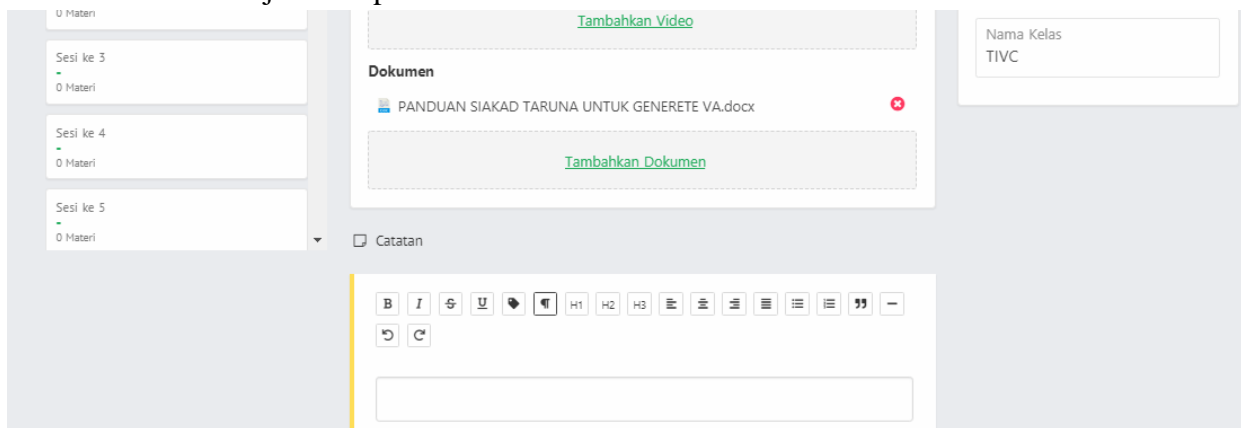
0 Materi

Sesi ke 3
-
0 Materi

Sesi ke 4
-
0 Materi

Sesi ke 5
-
0 Materi

Tambahkan Video

Dokumen

PANDUAN SIAKAD TARUNA UNTUK GENERETE VA.docx

Tambahkan Dokumen

Catatan

B I S U ¶ H1 H2 H3

Nama Kelas
TIVC